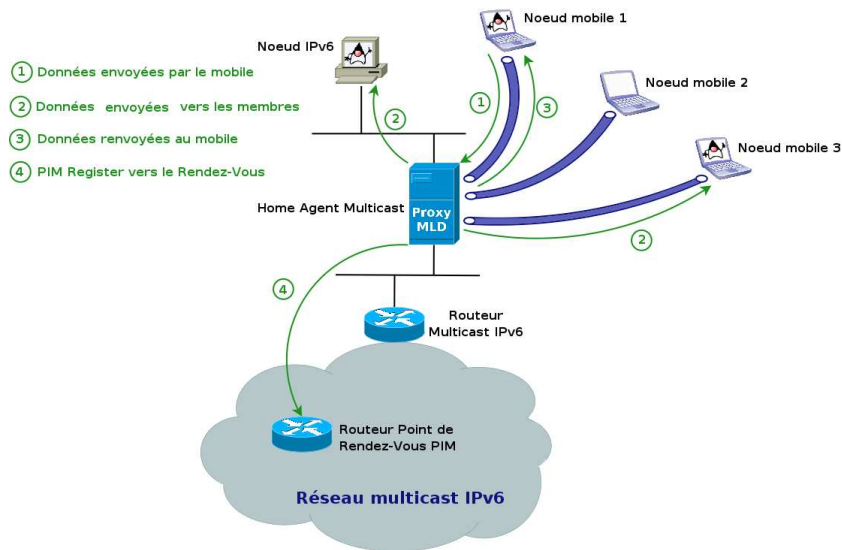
1 Données envoyées par le mobile
2 Données envoyées vers les membres
3 Données renvoyées au mobile
4 PIM Register vers le Rendez-Vous

Noeud IPv6

Noeud mobile 1

Noeud mobile 2

Noeud mobile 3

1

2

3

Home Agent Multicast

Proxy MLD

2

4

Routeur Multicast IPv6

Routeur Point de Rendez-Vous PIM

Réseau multicast IPv6